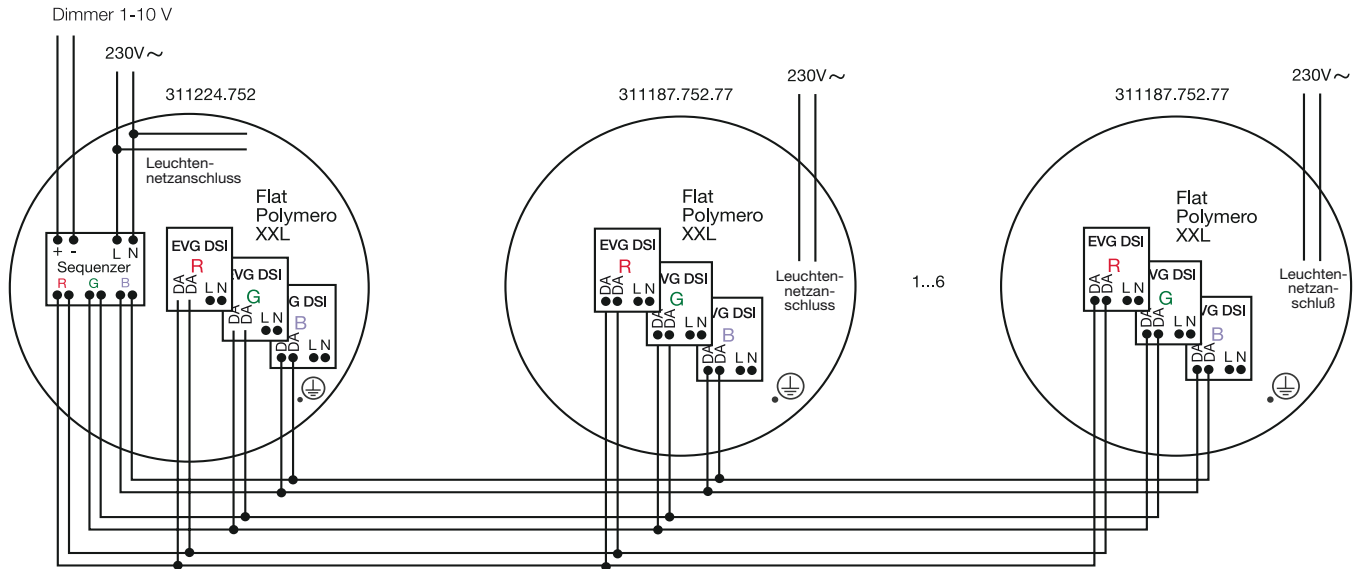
Dimmer 1-10 V

230V~

311224.752

Leuchtennetzanschluss

Flat Polymero XXL

+ -

L N

Sequenzer

R G B

EVG DSI
R
DA DA L N

VG DSI
G
DA DA L N

G DSI
B
DA DA L N

311187.752.77

230V~

Flat Polymero XXL

EVG DSI
R
DA DA L N

VG DSI
G
DA DA L N

VG DSI
B
DA DA L N

Leuchtennetzanschluss

1...6

311187.752.77

230V~

Flat Polymero XXL

EVG DSI
R
DA DA L N

VG DSI
G
DA DA L N

VG DSI
B
DA DA L N

Leuchtennetzanschluß